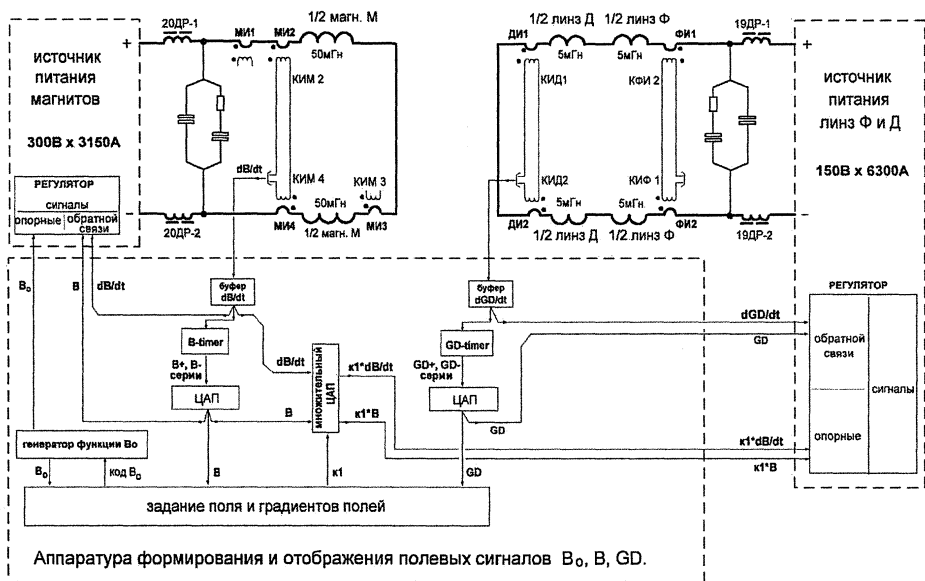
источник питания магнитов

300В х 3150А

РЕГУЛЯТОР

сигналы

опорные

обратной связи

20ДР-1

20ДР-2

МИ1

МИ2

1/2 магн. М

50мГн

КИМ 2

КИМ 4

КИМ 3

dB/dt

50мГн

МИ4

1/2 магн. М

МИ3

ДИ1

1/2 линз Д

1/2 линз Ф

5мГн

5мГн

ФИ1

КИД1

КФИ 2

КИД2

КИФ 1

ДИ2

5мГн

5мГн

ФИ2

1/2 линз Д

1/2 линз Ф

19ДР-1

19ДР-2

источник питания линз Ф и Д

150В х 6300А

$B_0$

B

dB/dt

буфер dB/dt

B-timer

B+, B- серии

ЦАП

dB/dt

множительный ЦАП

к1*dB/dt

к1*B

B

буфер dGD/dt

GD-timer

GD+, GD- серии

ЦАП

GD

dGD/dt

GD

РЕГУЛЯТОР

обратной связи

сигналы

опорные

к1*dB/dt

к1*B

генератор функции Bo

$B_0$

код $B_0$

B

к1

GD

задание поля и градиентов полей

Аппаратура формирования и отображения полевых сигналов $B_0$, B, GD.